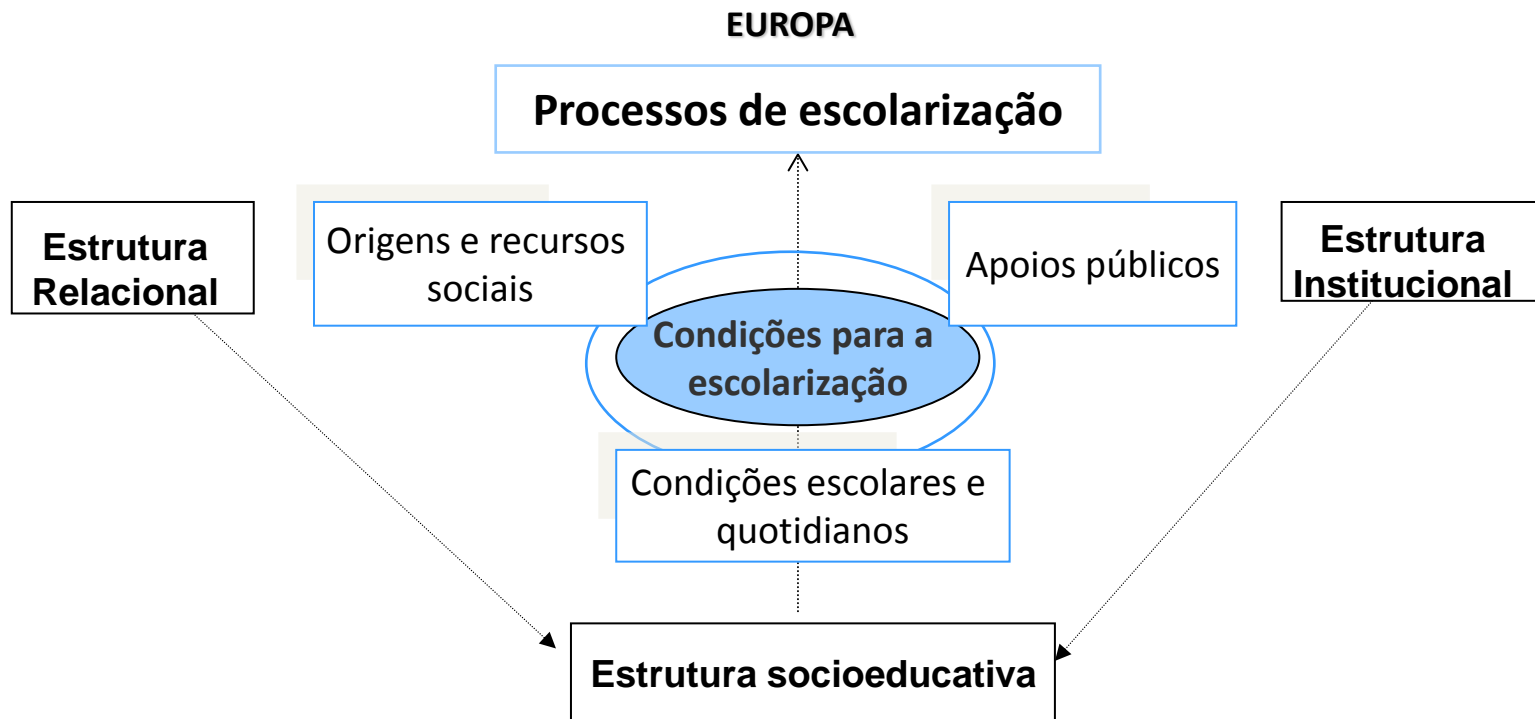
EUROPA

Processos de escolarização

Estrutura Relacional

Origens e recursos sociais

Condições para a escolarização

Apoios públicos

Estrutura Institucional

Condições escolares e quotidianos

Estrutura socioeducativa